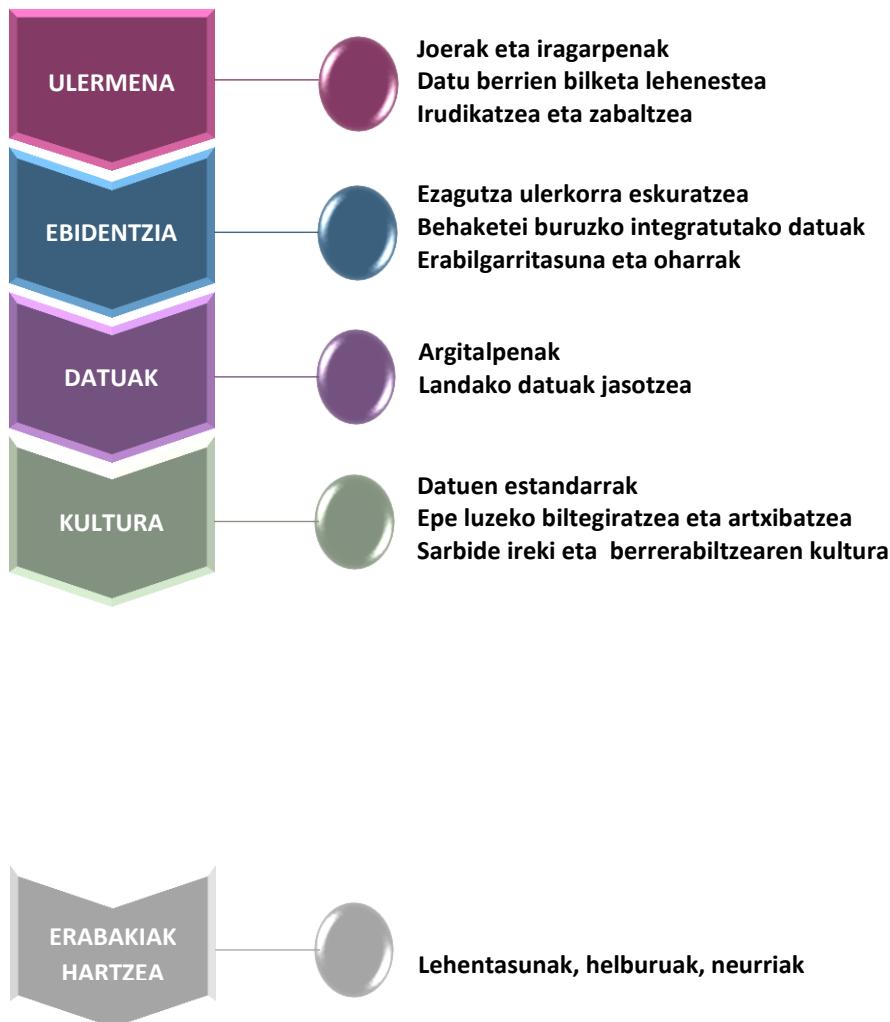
ULERMENA

Joerak eta iragarpenak
Datu berrien bilketa lehenestea
Irudikatzea eta zabaltzea

EBIDENTZIA

Ezagutza ulerkorra eskuratzea
Behaketei buruzko integratutako datuak
Erabilgarritasuna eta oharrak

DATUAK

Argitalpenak
Landako datuak jasotzea

KULTURA

Datuen estandarrak
Epe luzeko biltegiratzea eta artxibatzea
Sarbide ireki eta berrerabiltzearen kultura

ERABAKIAK HARTZEA

Lehentasunak, helburuak, neurriak